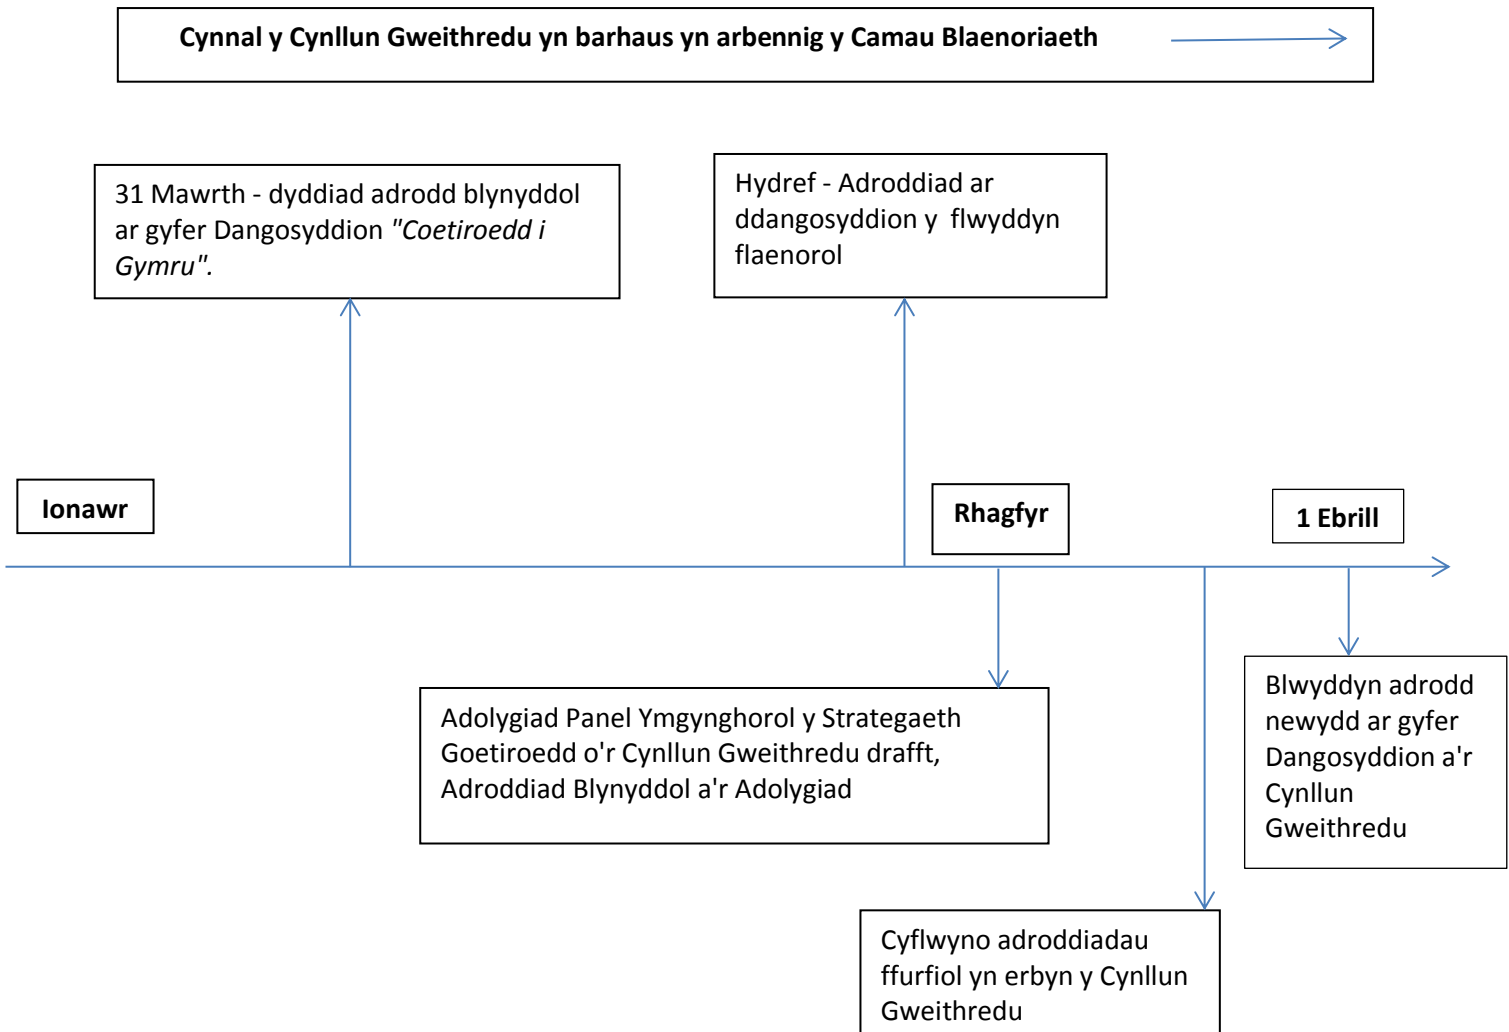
Cynnal y Cynllun Gweithredu yn barhaus yn arbennig y Camau Blaenoriaeth

31 Mawrth - dyddiad adrodd blynyddol ar gyfer Dangosyddion *"Coetiroedd i Gymru".*

Hydref - Adroddiad ar ddangosyddion y flwyddyn flaenorol

Ionawr

Rhagfyr

1 Ebrill

Adolygiad Panel Ymgynghorol y Strategaeth Goetiroedd o'r Cynllun Gweithredu drafft, Adroddiad Blynyddol a'r Adolygiad

Blwyddyn adrodd newydd ar gyfer Dangosyddion a'r Cynllun Gweithredu

Cyflwyno adroddiadau ffurfiol yn erbyn y Cynllun Gweithredu